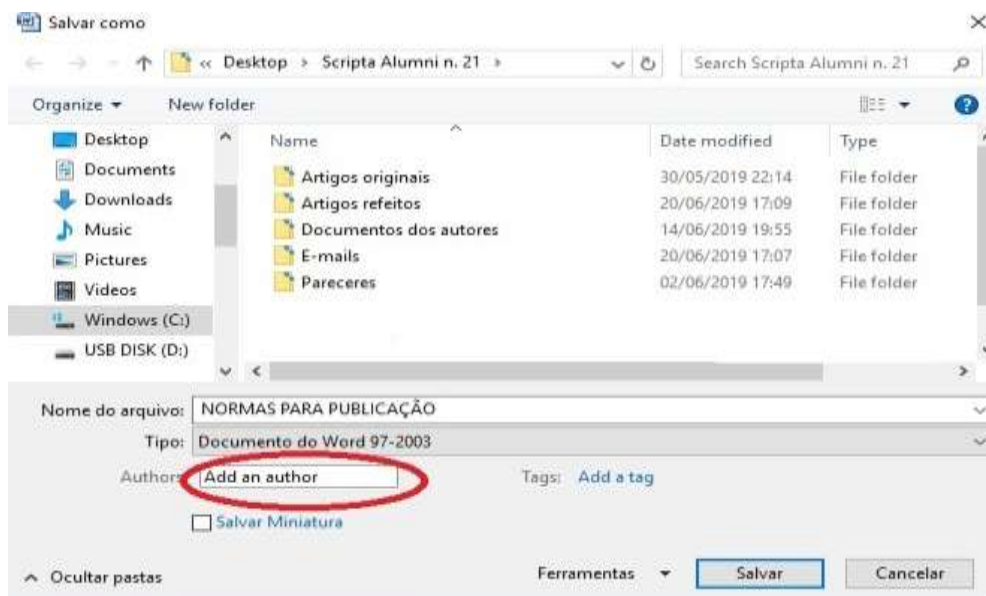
Salvar como

« Desktop › Scripta Alumni n. 21 ›

Search Scripta Alumni n. 21

Organize ▾ New folder

Desktop
Documents
Downloads
Music
Pictures
Videos
Windows (C:)
USB DISK (D:)

| Name | Date modified | Type |
|---|---|---|
| Artigos originais | 30/05/2019 22:14 | File folder |
| Artigos refeitos | 20/06/2019 17:09 | File folder |
| Documentos dos autores | 14/06/2019 19:55 | File folder |
| E-mails | 20/06/2019 17:07 | File folder |
| Pareceres | 02/06/2019 17:49 | File folder |

Nome do arquivo: NORMAS PARA PUBLICAÇÃO

Tipo: Documento do Word 97-2003

Authors: Add an author

Tags: Add a tag

Salvar Miniatura

Ocultar pastas

Ferramentas ▾ Salvar Cancelar